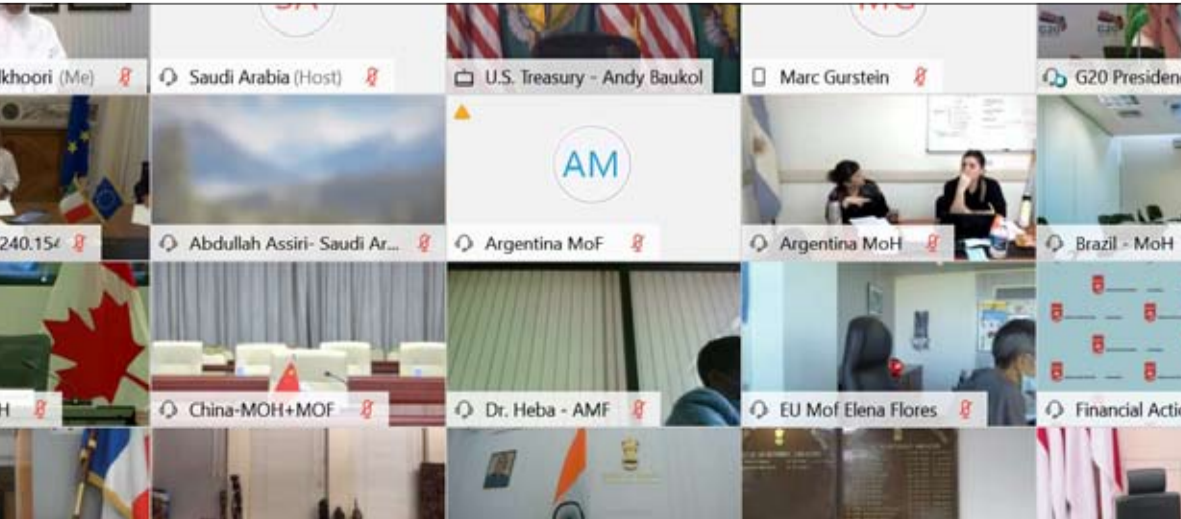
lkhoori (Me)
SA
Saudi Arabia (Host)
U.S. Treasury - Andy Baukol
MG
Marc Gurstein
G20 Presiden
240.154
Abdullah Assiri- Saudi Ar...
AM
Argentina MoF
Argentina MoH
Brazil - MoH
H
China-MOH+MOF
Dr. Heba - AMF
EU Mof Elena Flores
Financial Actio